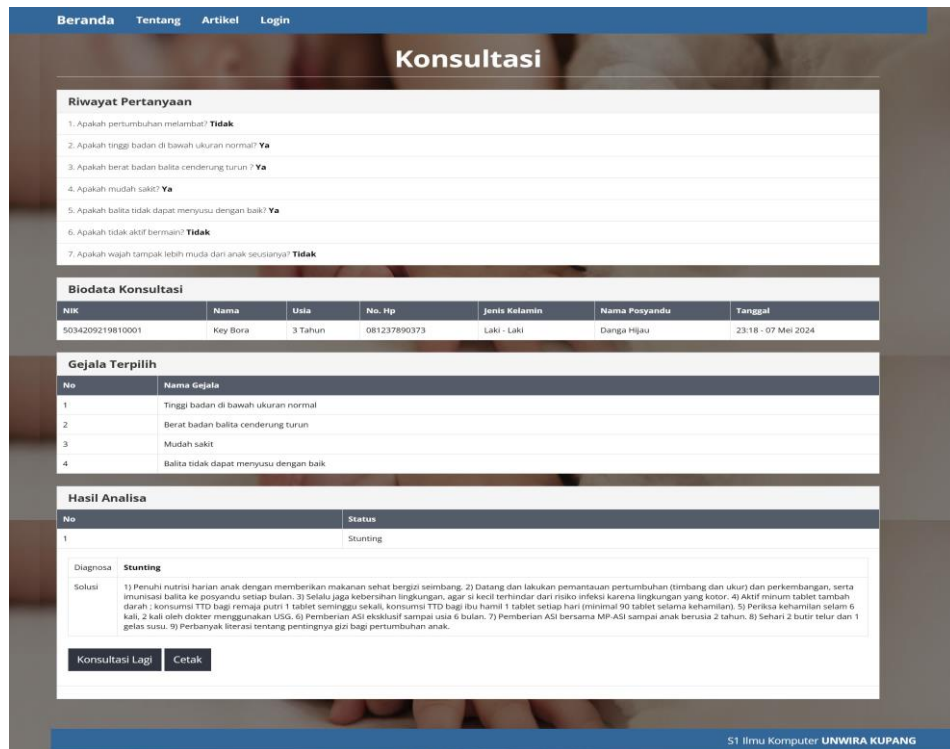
Beranda Tentang Artikel Login

Konsultasi

Riwayat Pertanyaan

1. Apakah pertumbuhan melambat? **Tidak**

2. Apakah tinggi badan di bawah ukuran normal? **Ya**

3. Apakah berat badan balita cenderung turun ? **Ya**

4. Apakah mudah sakit? **Ya**

5. Apakah balita tidak dapat menyusu dengan baik? **Ya**

6. Apakah tidak aktif bermain? **Tidak**

7. Apakah wajah tampak lebih muda dari anak seusianya? **Tidak**

Biodata Konsultasi

| NIK | Nama | Usia | No. Hp | Jenis Kelamin | Nama Posyandu | Tanggal |
|---|---|---|---|---|---|---|
| 5034209219810001 | Key Bora | 3 Tahun | 081237890373 | Laki - Laki | Danga Hijau | 23:18 - 07 Mei 2024 |

Gejala Terpilih

| No | Nama Gejala |
|---|---|
| 1 | Tinggi badan di bawah ukuran normal |
| 2 | Berat badan balita cenderung turun |
| 3 | Mudah sakit |
| 4 | Balita tidak dapat menyusu dengan baik |

Hasil Analisa

| No | Status |
|---|---|
| 1 | Stunting |

| Diagnosa | Stunting |
|---|---|
| Solusi | 1) Penuhi nutrisi harian anak dengan memberikan makanan sehat bergizi seimbang. 2) Datang dan lakukan pemantauan pertumbuhan (timbang dan ukur) dan perkembangan, serta imunisasi balita ke posyandu setiap bulan. 3) Selalu jaga kebersihan lingkungan, agar si kecil terhindar dari risiko infeksi karena lingkungan yang kotor. 4) Aktif minum tablet tambah darah ; konsumsi TTD bagi remaja putri 1 tablet seminggu sekali, konsumsi TTD bagi ibu hamil 1 tablet setiap hari (minimal 90 tablet selama kehamilan). 5) Periksa kehamilan selam 6 kali, 2 kali oleh dokter menggunakan USG. 6) Pemberian ASI eksklusif sampai usia 6 bulan. 7) Pemberian ASI bersama MP-ASI sampai anak berusia 2 tahun. 8) Sehari 2 butir telur dan 1 gelas susu. 9) Perbanyak literasi tentang pentingnya gizi bagi pertumbuhan anak. |

Konsultasi Lagi Cetak

S1 Ilmu Komputer UNWIRA KUPANG